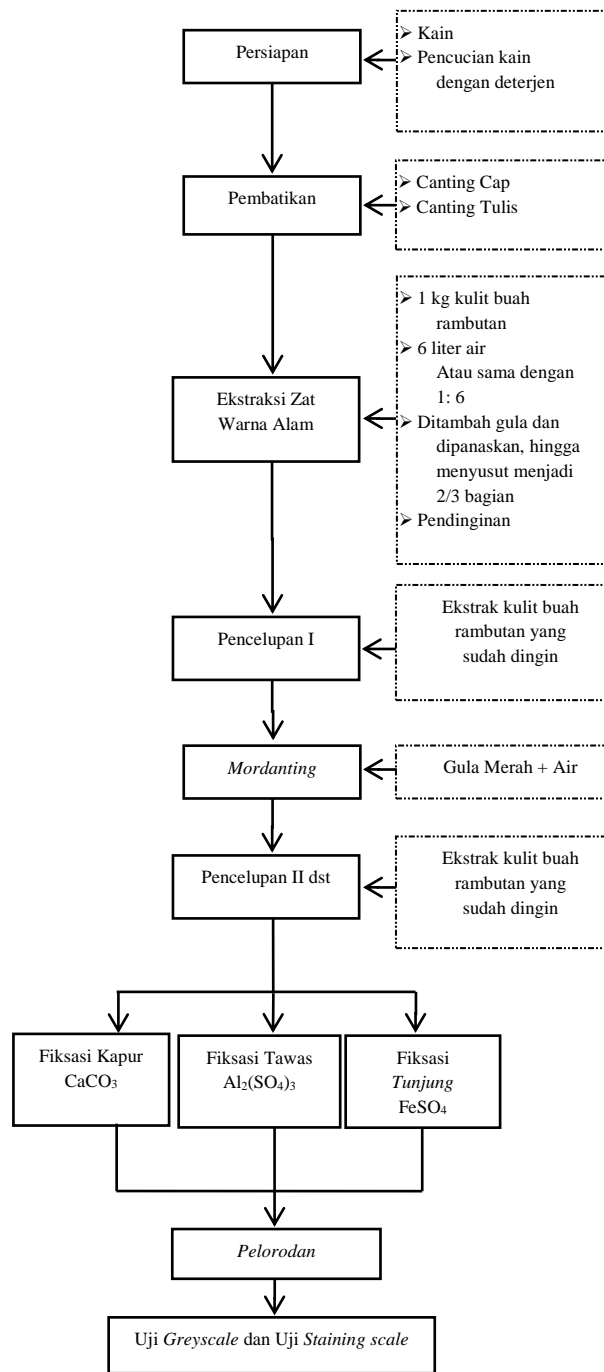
Persiapan

➢ Kain
➢ Pencucian kain dengan deterjen

Pembatikan

➢ Canting Cap
➢ Canting Tulis

Ekstraksi Zat Warna Alam

➢ 1 kg kulit buah rambutan
➢ 6 liter air
Atau sama dengan 1: 6
➢ Ditambah gula dan dipanaskan, hingga menyusut menjadi 2/3 bagian
➢ Pendinginan

Pencelupan I

Ekstrak kulit buah rambutan yang sudah dingin

Mordanting

Gula Merah + Air

Pencelupan II dst

Ekstrak kulit buah rambutan yang sudah dingin

Fiksasi Kapur $CaCO_3$

Fiksasi Tawas $Al_2(SO_4)_3$

Fiksasi Tunjung $FeSO_4$

Pelorodan

Uji Greyscale dan Uji Staining scale